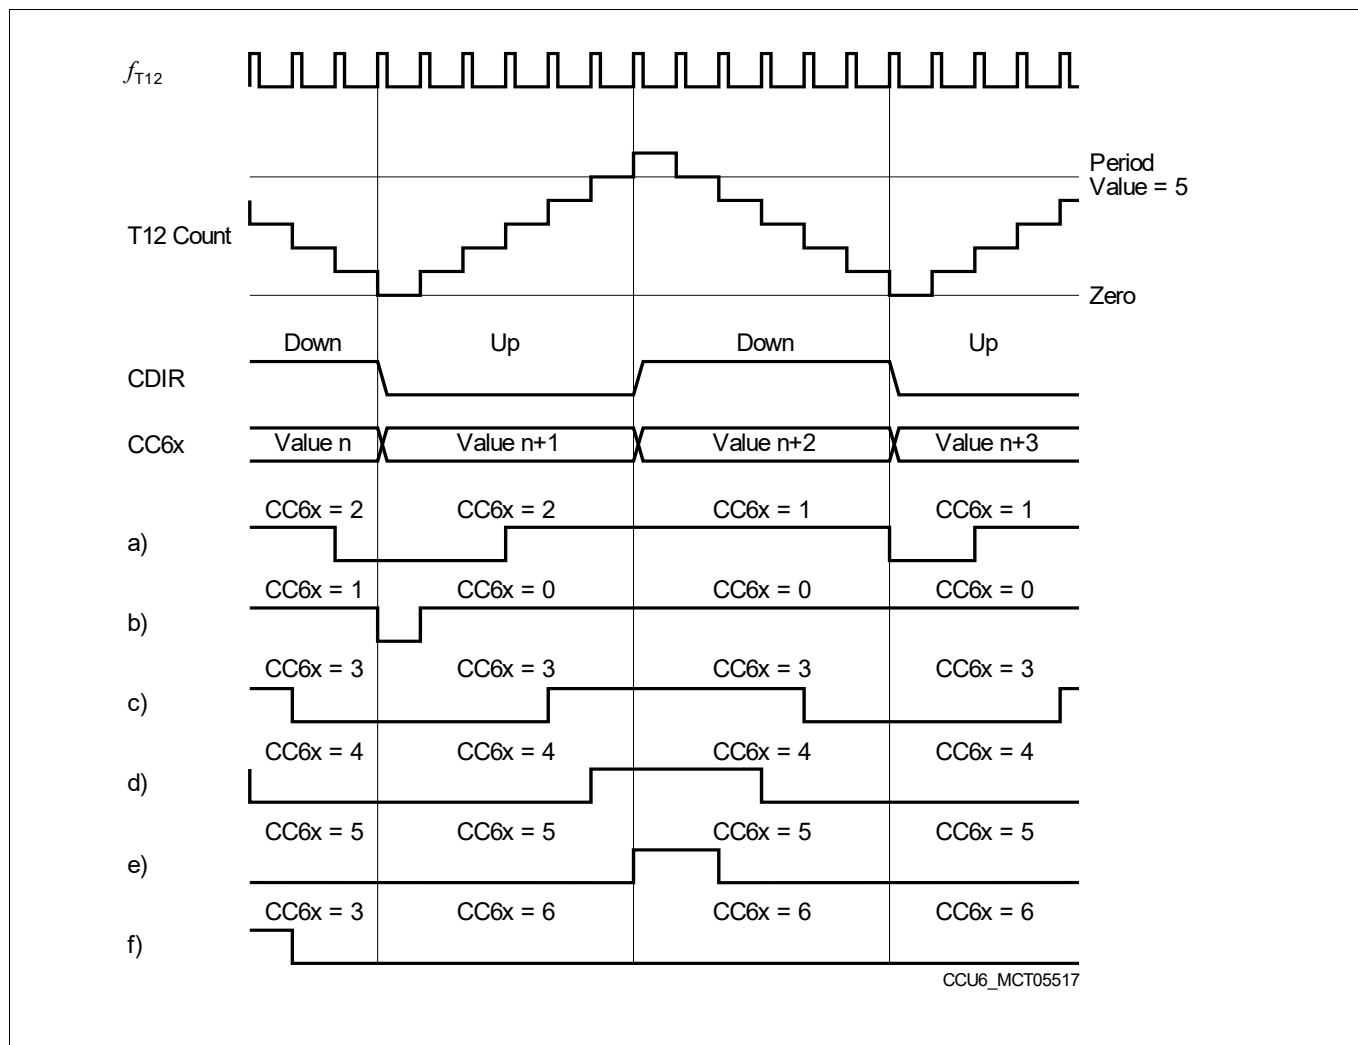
$f_{T12}$

T12 Count

Period Value = 5

Zero

Down Up Down Up

CDIR

CC6x

Value n Value n+1 Value n+2 Value n+3

a) CC6x = 2 CC6x = 2 CC6x = 1 CC6x = 1

b) CC6x = 1 CC6x = 0 CC6x = 0 CC6x = 0

c) CC6x = 3 CC6x = 3 CC6x = 3 CC6x = 3

d) CC6x = 4 CC6x = 4 CC6x = 4 CC6x = 4

e) CC6x = 5 CC6x = 5 CC6x = 5 CC6x = 5

f) CC6x = 3 CC6x = 6 CC6x = 6 CC6x = 6

CCU6_MCT05517